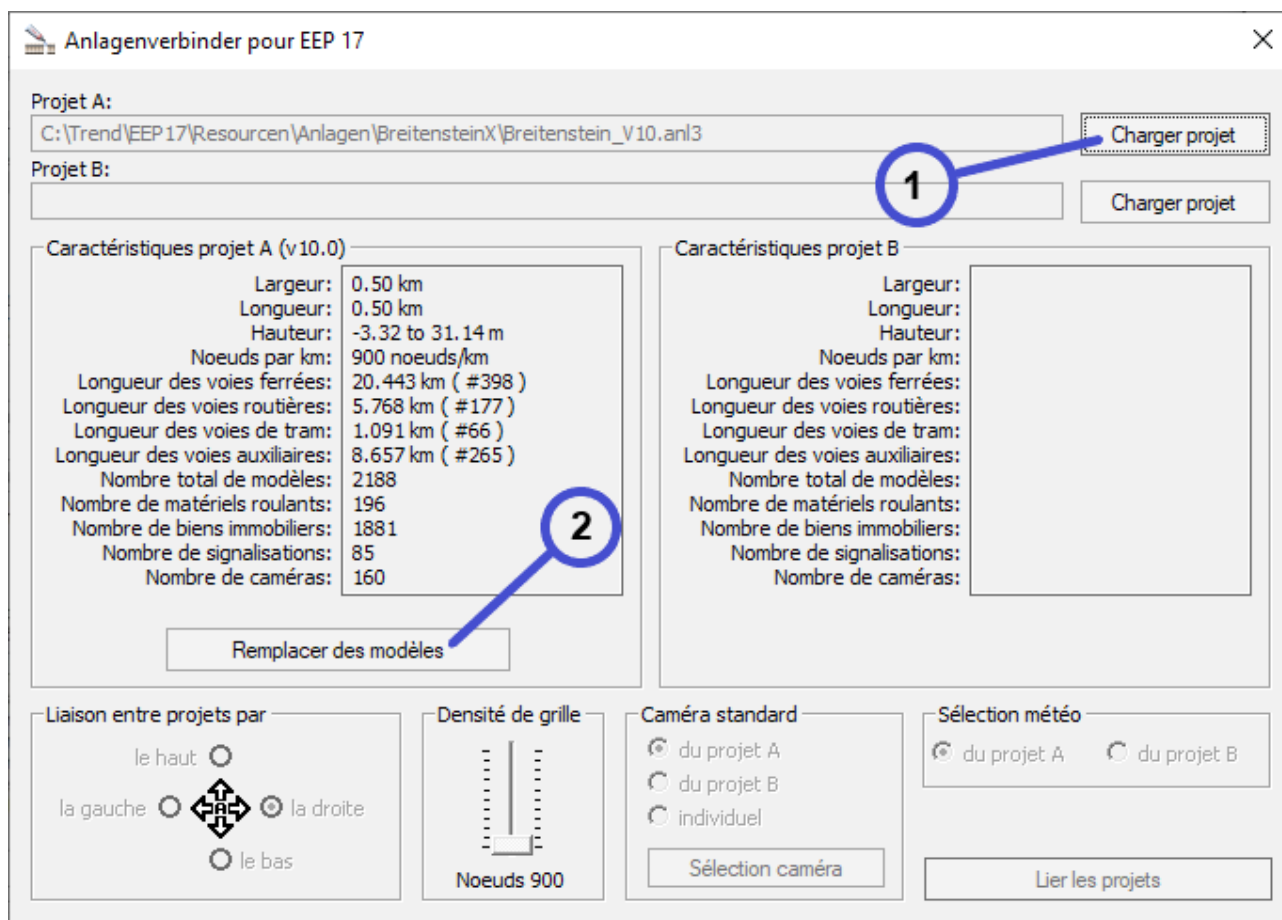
Anlagenverbinder pour EEP 17

Projet A:
C:\Trend\EEP17\Resourcen\Anlagen\BreitensteinX\Breitenstein_V10.anl3
Charger projet
Projet B:
Charger projet

1

Caractéristiques projet A (v10.0)

| | |
|---|---|
| Largeur: | 0.50 km |
| Longueur: | 0.50 km |
| Hauteur: | -3.32 to 31.14 m |
| Noeuds par km: | 900 noeuds/km |
| Longueur des voies ferrées: | 20.443 km ( #398 ) |
| Longueur des voies routières: | 5.768 km ( #177 ) |
| Longueur des voies de tram: | 1.091 km ( #66 ) |
| Longueur des voies auxiliaires: | 8.657 km ( #265 ) |
| Nombre total de modèles: | 2188 |
| Nombre de matériels roulants: | 196 |
| Nombre de biens immobiliers: | 1881 |
| Nombre de signalisations: | 85 |
| Nombre de caméras: | 160 |

2

Remplacer des modèles

Caractéristiques projet B
Largeur:
Longueur:
Hauteur:
Noeuds par km:
Longueur des voies ferrées:
Longueur des voies routières:
Longueur des voies de tram:
Longueur des voies auxiliaires:
Nombre total de modèles:
Nombre de matériels roulants:
Nombre de biens immobiliers:
Nombre de signalisations:
Nombre de caméras:

Liaison entre projets par
le haut
la gauche
la droite
le bas

Densité de grille
Noeuds 900

Caméra standard
du projet A
du projet B
individuel
Sélection caméra

Sélection météo
du projet A
du projet B

Lier les projets